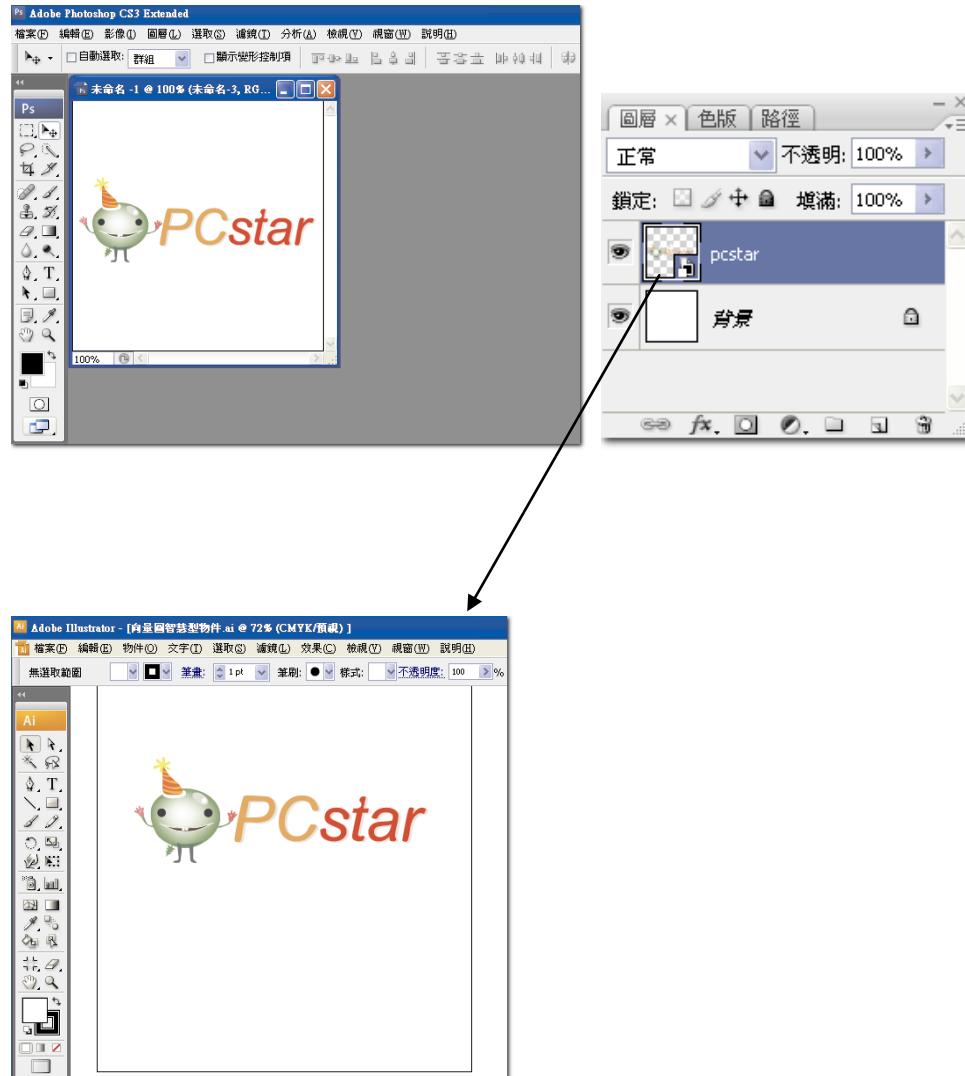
Adobe Photoshop CS3 Extended

檔案(F) 編輯(E) 影像(I) 圖層(L) 選取(S) 濾鏡(T) 分析(A) 檢視(V) 視窗(W) 說明(H)

自動選取: 群組 顯示變形控制項

Ps

未命名 -1 @ 100% (未命名-3, RG...

PCstar

100%

圖層 色版 路徑

正常 不透明: 100%

鎖定: 填滿: 100%

pcstar

背景

Adobe Illustrator - [向量圖智慧型物件.ai @ 72% (CMYK/預視) ]

檔案(F) 編輯(E) 物件(O) 文字(T) 選取(S) 濾鏡(L) 效果(C) 檢視(V) 視窗(W) 說明(H)

無選取範圍 筆畫: 1 pt 筆刷: 樣式: 不透明度: 100 %

Ai

PCstar